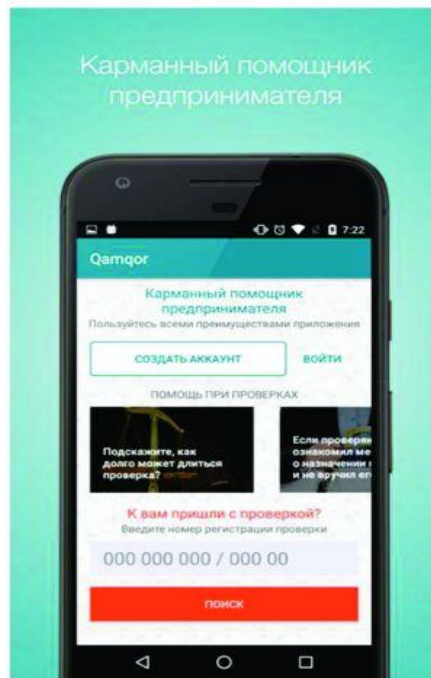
Карманный помощник предпринимателя

7:22

Qamqor

Карманный помощник предпринимателя

Пользуйтесь всеми преимуществами приложения

СОЗДАТЬ АККАУНТ

ВОЙТИ

ПОМОЩЬ ПРИ ПРОВЕРКАХ

Подскажите, как долго может длиться проверка?

Если проверя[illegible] ознакомил ме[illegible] о назначении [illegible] и не вручил ег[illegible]

К вам пришли с проверкой?

Введите номер регистрации проверки

000 000 000 / 000 00

ПОИСК